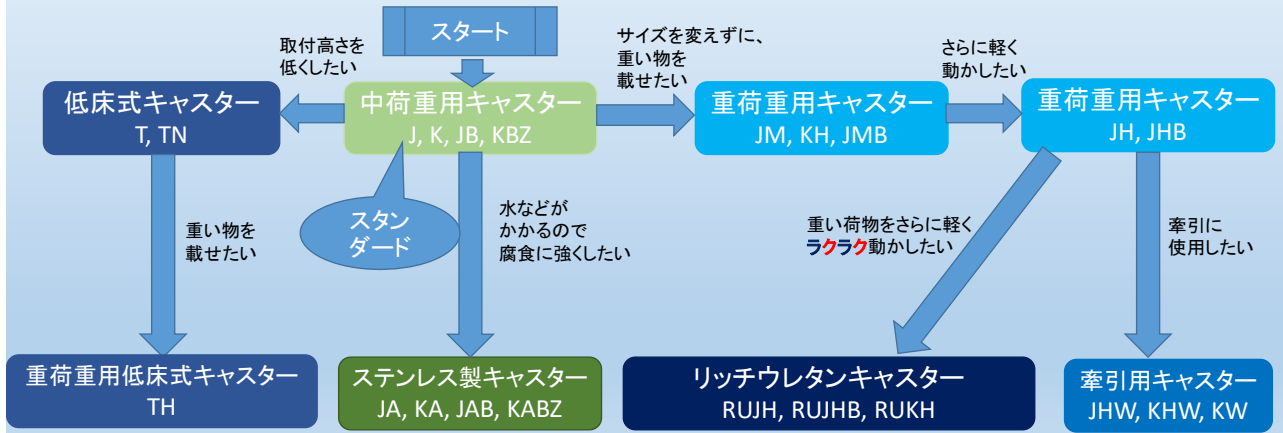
スタート

取付高さを低くしたい

低床式キャスター
T, TN

中荷重用キャスター
J, K, JB, KBZ

スタンダード

サイズを変えずに、重い物を載せたい

重荷重用キャスター
JM, KH, JMB

さらに軽く動かしたい

重荷重用キャスター
JH, JHB

重い物を載せたい

水などがかかるので腐食に強くしたい

重い荷物をさらに軽くラクラク動かしたい

牽引に使用したい

重荷重用低床式キャスター
TH

ステンレス製キャスター
JA, KA, JAB, KABZ

リッチウレタンキャスター
RUJH, RUJHB, RUKH

牽引用キャスター
JHW, KHW, KW